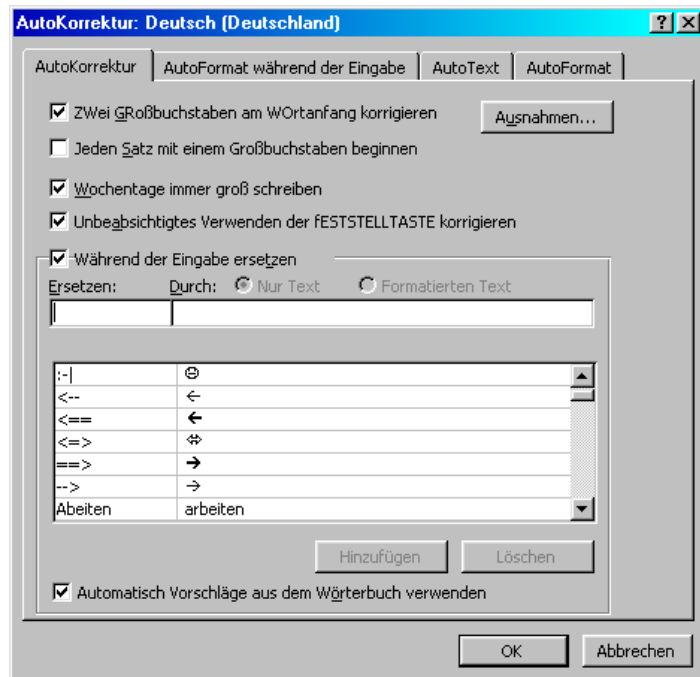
AutoKorrektur: Deutsch (Deutschland)

? X

AutoKorrektur | AutoFormat während der Eingabe | AutoText | AutoFormat

ZWei GRoßbuchstaben am WOrtanfang korrigieren

Ausnahmen...

Jeden Satz mit einem Großbuchstaben beginnen

Wochentage immer groß schreiben

Unbeabsichtigtes Verwenden der fESTSTELLTASTE korrigieren

Während der Eingabe ersetzen

Ersetzen: Durch: Nur Text Formatierten Text

| | |
|---|---|
| :-\| | ☹ |
| <-- | ← |
| <== | ← |
| <=> | ⇔ |
| ==> | → |
| --> | → |
| Abeiten | arbeiten |

Hinzufügen Löschen

Automatisch Vorschläge aus dem Wörterbuch verwenden

OK Abbrechen